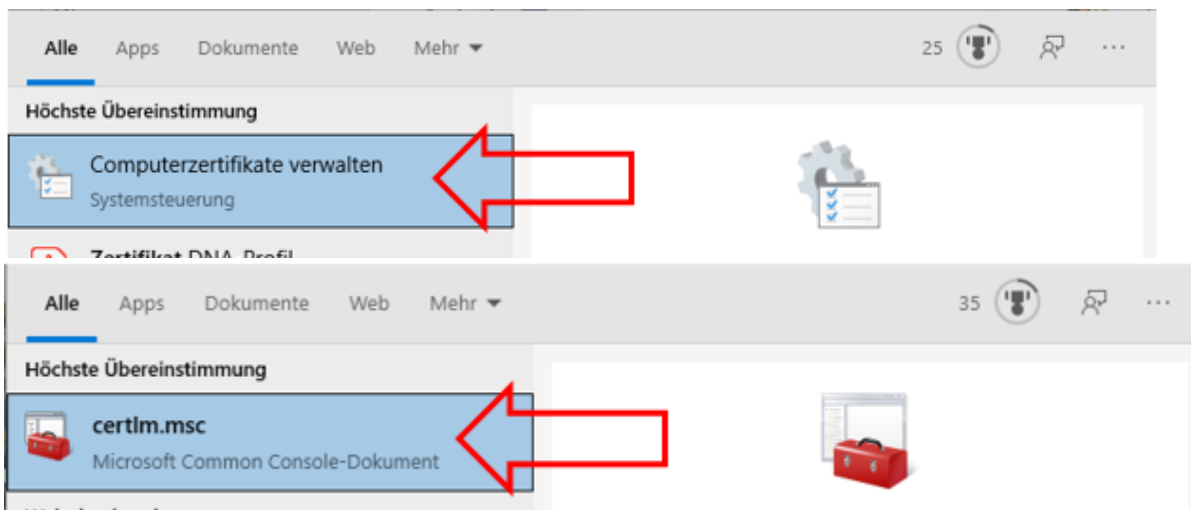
Alle Apps Dokumente Web Mehr ▾ 25 ···

Höchste Übereinstimmung

Computerzertifikate verwalten
Systemsteuerung

Zertifikat DNA-Profil

Alle Apps Dokumente Web Mehr ▾ 35 ···

Höchste Übereinstimmung

certlm.msc
Microsoft Common Console-Dokument

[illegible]